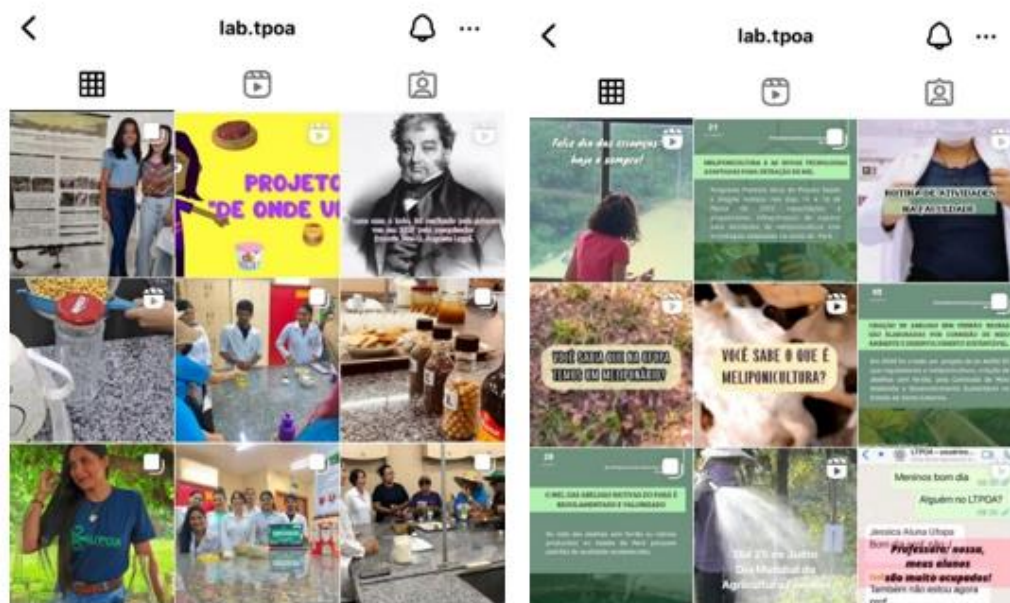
lab.tpoa

PROJETO "DE ONDE V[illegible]

lab.tpoa

Feliz dia das crianças hoje e sempre!

MELIPONICULTURA E AS NOVAS TECNOLOGIAS ADAPTADAS PARA EXTRAÇÃO DE MEL

ROTINA DE ATIVIDADES NA FACULDADE

VOCÊ SABIA QUE NA UFRA TEMOS UM MELIPONÁRIO?

VOCÊ SABE O QUE É MELIPONICULTURA?

O MEL DAS ABELHAS NATIVAS DO PARÁ É REGULAMENTADO E VALORIZADO

Dia 25 de Julho Dia Mundial da Agricultura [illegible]

Meninos bom dia

Alguém no LTPOA?

Jessica Aluna Ufopa

Professora: nossa, meus alunos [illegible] são muito ocupados!